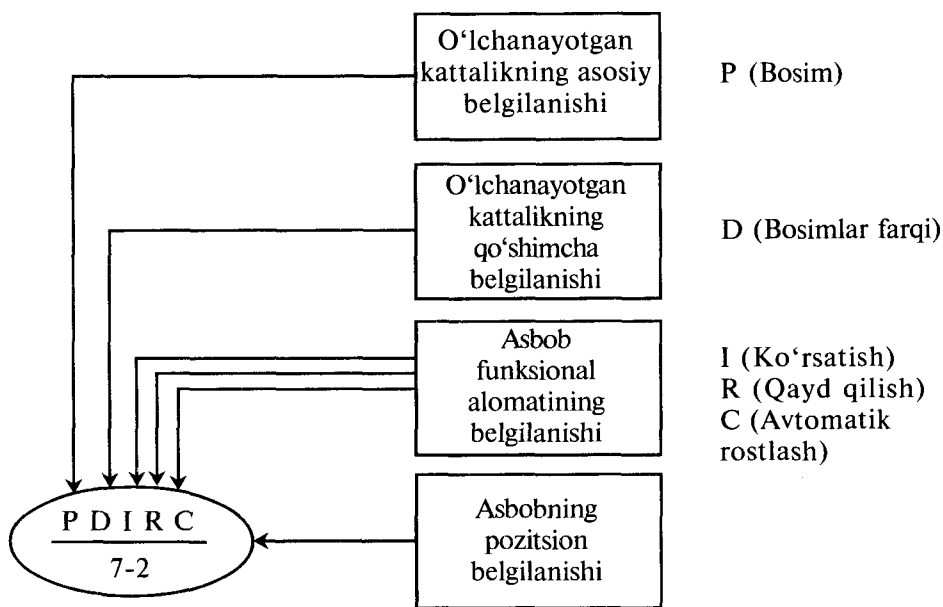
O‘lchanayotgan kattalikning asosiy belgilanishi

P (Bosim)

O‘lchanayotgan kattalikning qo‘shimcha belgilanishi

D (Bosimlar farqi)

Asbob funksional alomatining belgilanishi

I (Ko‘rsatish)
R (Qayd qilish)
C (Avtomatik rostlash)

Asbobning pozitsion belgilanishi

P D I R C
7-2